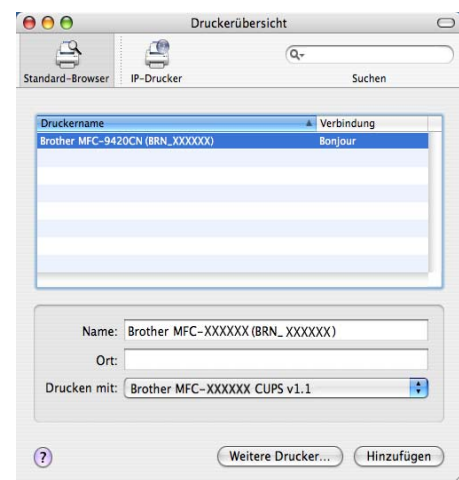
Druckerübersicht

Standard-Browser IP-Drucker

Q-

Suchen

| Druckername | Verbindung |
|---|---|
| Brother MFC-9420CN (BRN_XXXXXX) | Bonjour |

Name: Brother MFC-XXXXXX (BRN_ XXXXXX)

Ort:

Drucken mit: Brother MFC-XXXXXX CUPS v1.1

?

Weitere Drucker...

Hinzufügen